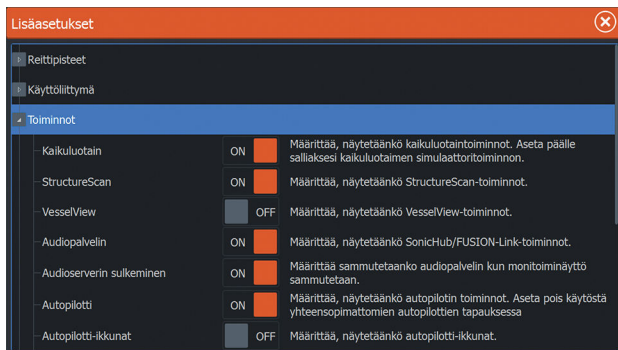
Lisäasetukset

Reittipisteet

Käyttöliittymä

Toiminnot

| | | |
|---|---|---|
| Kaikuluotain | ON | Määrittää, näytetäänkö kaikuluotaintoiminnot. Aseta päälle salliaksesi kaikuluotaimen simulaattoritoiminnon. |
| StructureScan | ON | Määrittää, näytetäänkö StructureScan-toiminnot. |
| VesselView | OFF | Määrittää, näytetäänkö VesselView-toiminnot. |
| Audiopalvelin | ON | Määrittää, näytetäänkö SonicHub/FUSION-Link-toiminnot. |
| Audioserverin sulkeminen | ON | Määrittää sammutetaanko audiopalvelin kun monitoiminäyttö sammutetaan. |
| Autopilotti | ON | Määrittää, näytetäänkö autopilotin toiminnot. Aseta pois käytöstä yhteensopimattomien autopilottien tapauksessa |
| Autopilotti-ikkunat | OFF | Määrittää, näytetäänkö autopilotti-ikkunat. |